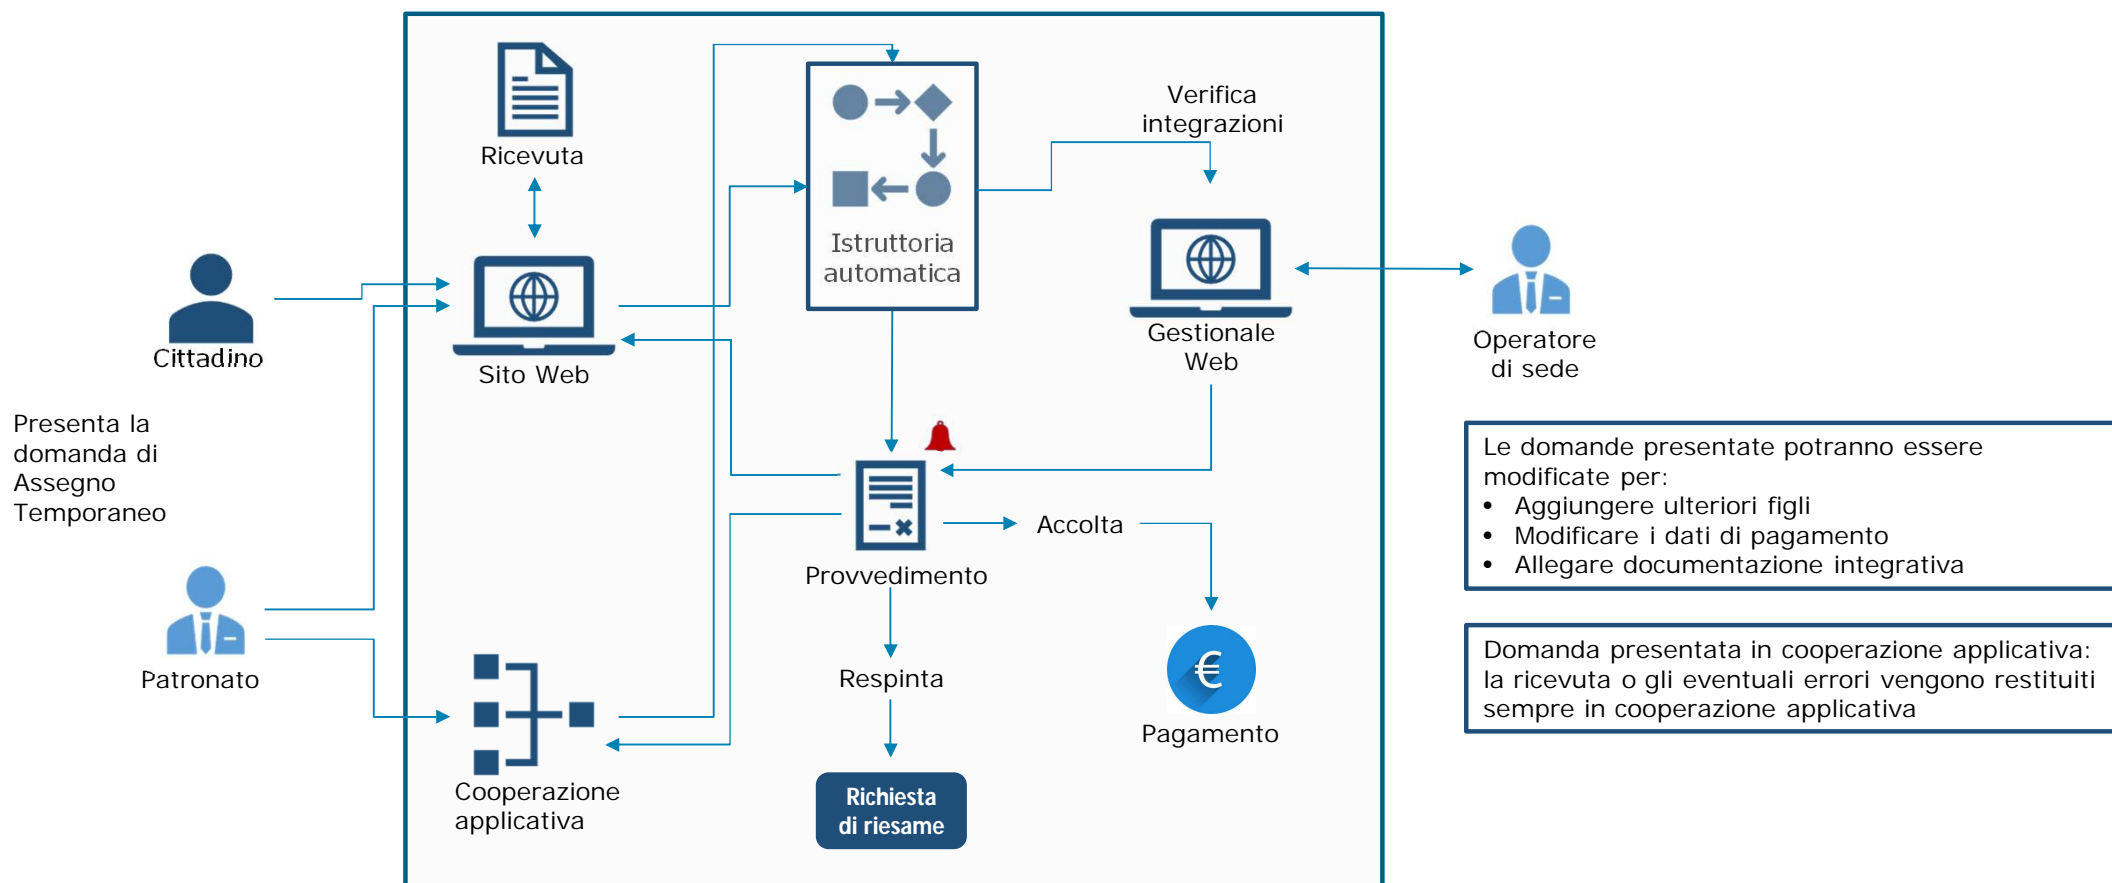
Ricevuta

Verifica integrazioni

Istruttoria automatica

Cittadino

Sito Web

Gestionale Web

Operatore di sede

Presenta la domanda di Assegno Temporaneo

Le domande presentate potranno essere modificate per:
• Aggiungere ulteriori figli
• Modificare i dati di pagamento
• Allegare documentazione integrativa

Provvedimento

Accolta

Patronato

Respinta

€

Pagamento

Domanda presentata in cooperazione applicativa: la ricevuta o gli eventuali errori vengono restituiti sempre in cooperazione applicativa

Cooperazione applicativa

Richiesta di riesame